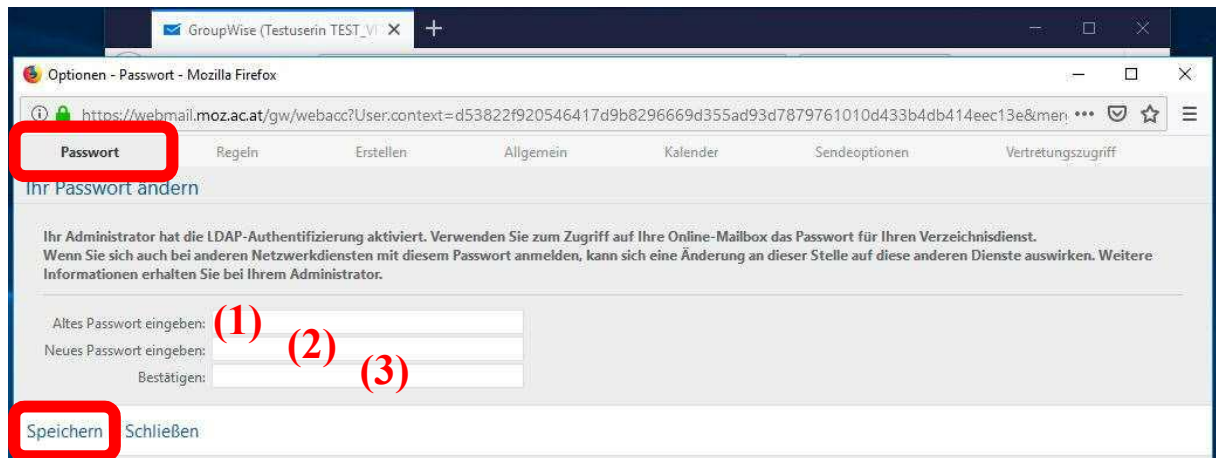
GroupWise (Testuserin TEST_V

Optionen - Passwort - Mozilla Firefox

https://webmail.moz.ac.at/gw/webacc?User.context=d53822f920546417d9b8296669d355ad93d7879761010d433b4db414eec13e&mer

Passwort | Regeln | Erstellen | Allgemein | Kalender | Sendeoptionen | Vertretungszugriff

Ihr Passwort ändern

Ihr Administrator hat die LDAP-Authentifizierung aktiviert. Verwenden Sie zum Zugriff auf Ihre Online-Mailbox das Passwort für Ihren Verzeichnisdienst. Wenn Sie sich auch bei anderen Netzwerkdiensten mit diesem Passwort anmelden, kann sich eine Änderung an dieser Stelle auf diese anderen Dienste auswirken. Weitere Informationen erhalten Sie bei Ihrem Administrator.

Altes Passwort eingeben: (1)
Neues Passwort eingeben: (2)
Bestätigen: (3)

Speichern Schließen